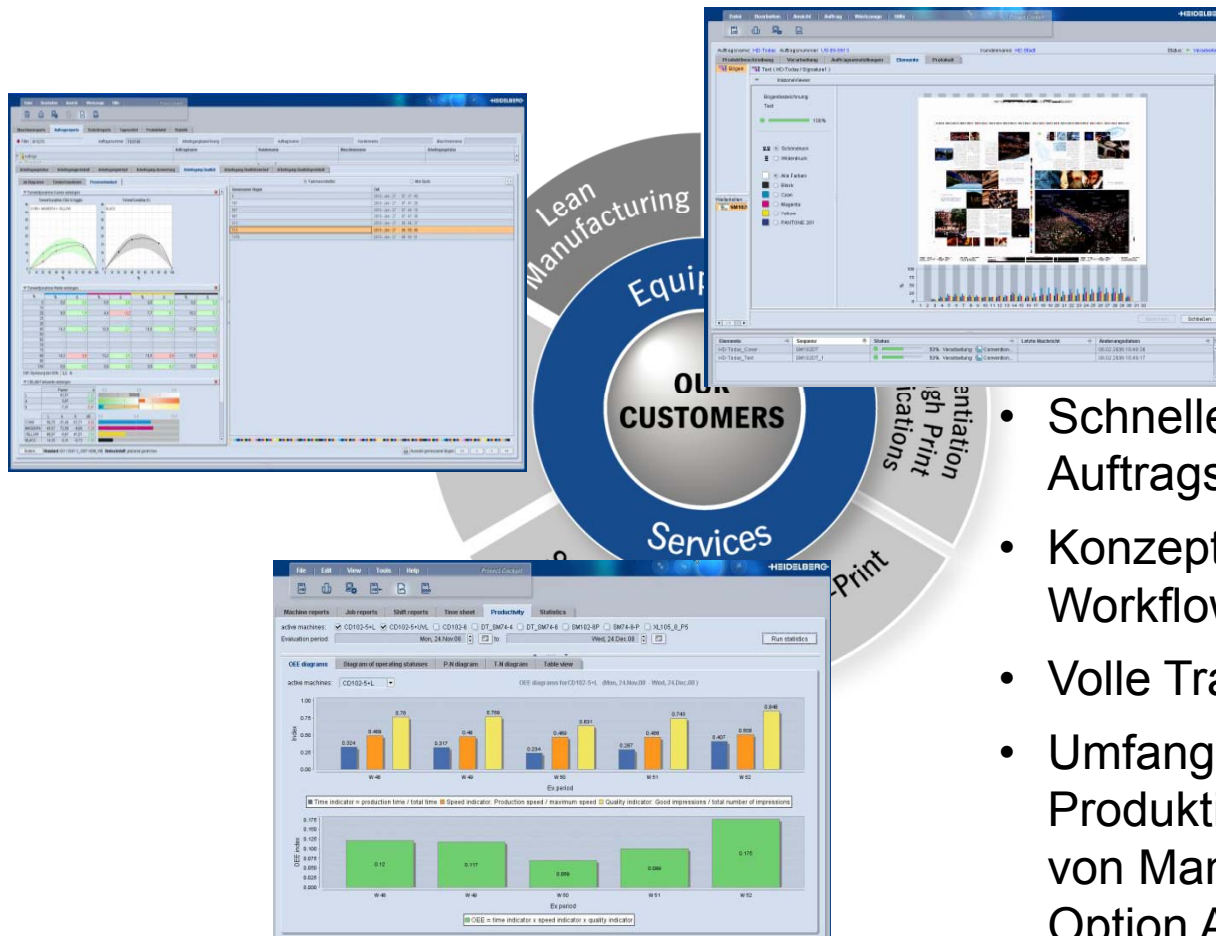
Lean Manufacturing

Equip

OUR CUSTOMERS

Services

entation gh Print ications

Print

• Schnelle Auftrags

• Konzept Workflow

• Volle Tra

• Umfang Produkt von Mar Option A

File Edit View Tools Help

HEIDELBERG

Machine reports | Job reports | Shift reports | Time sheet | Productivity | Statistics

active machines: CD102-5+L CD102-5+UVL CD102-6 DT_SM74-4 DT_SM74-6 SM102-8P SM74-8-P XL105_8_P5

Evaluation period: Mon, 24.Nov.08 to Wed, 24.Dec.08

Run statistics

OEE diagrams | Diagram of operating statuses | P.N diagram | T.N diagrams | Table view

active machines: CD102-5+L

OEE diagrams for CD102-5+L (Mon, 24.Nov.08 - Wed, 24.Dec.08)

| | W 48 | W 49 | W 50 | W 51 | W 52 |
|---|---|---|---|---|---|
| Time indicator | 0.324 | 0.317 | 0.234 | 0.287 | 0.407 |
| Speed indicator | 0.468 | 0.46 | 0.469 | 0.469 | 0.508 |
| Quality indicator | 0.78 | 0.789 | 0.631 | 0.743 | 0.846 |

Ex period

Time indicator = production time / total time ■ Speed indicator: Production speed / maximum speed ■ Quality indicator: Good impressions / total number of impressions

| W 48 | W 49 | W 50 | W 51 | W 52 |
|---|---|---|---|---|
| 0.12 | 0.117 | 0.069 | 0.099 | 0.175 |

Ex period

OEE = time indicator x speed indicator x quality indicator

Datei Bearbeiten Ansicht Auftrag Werkzeuge Hilfe

HEIDELBERG

Auftragsname: HD Today Auftragsnummer: Kundenname: HD Stadt

Produktbeschreibung Verarbeitung Auftragseinstellungen Elements Protokoll

Text ( HD-Today / Signatur1 )

Bogenbezeichnung

Text

100%

Schöndruck

Widerdruck

Alle Farben

Black

Cyan

Magenta

Yellow

PANTONE 281

Elements | Sequenz | Status | Letzte Nachricht | Änderungsdatum

HD-Today_Cover | SM102DT | 53% Verarbeitung | Conversion | 06.02.2009 10:46:08

HD-Today_Text | SM102DT_1 | 53% Verarbeitung | Conversion | 06.02.2009 10:46:17

Schließen

HEIDELBERG

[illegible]